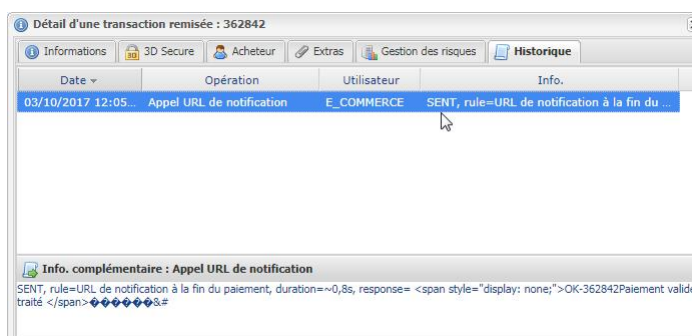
Détail d'une transaction remisée : 362842

Informations | 3D Secure | Acheteur | Extras | Gestion des risques | Historique

| Date | Opération | Utilisateur | Info. |
|---|---|---|---|
| 03/10/2017 12:05... | Appel URL de notification | E_COMMERCE | SENT, rule=URL de notification à la fin du ... |

Info. complémentaire : Appel URL de notification

SENT, rule=URL de notification à la fin du paiement, duration=~0,8s, response= <span style="display: none;">OK-362842Paiement valide traité </span>������&#